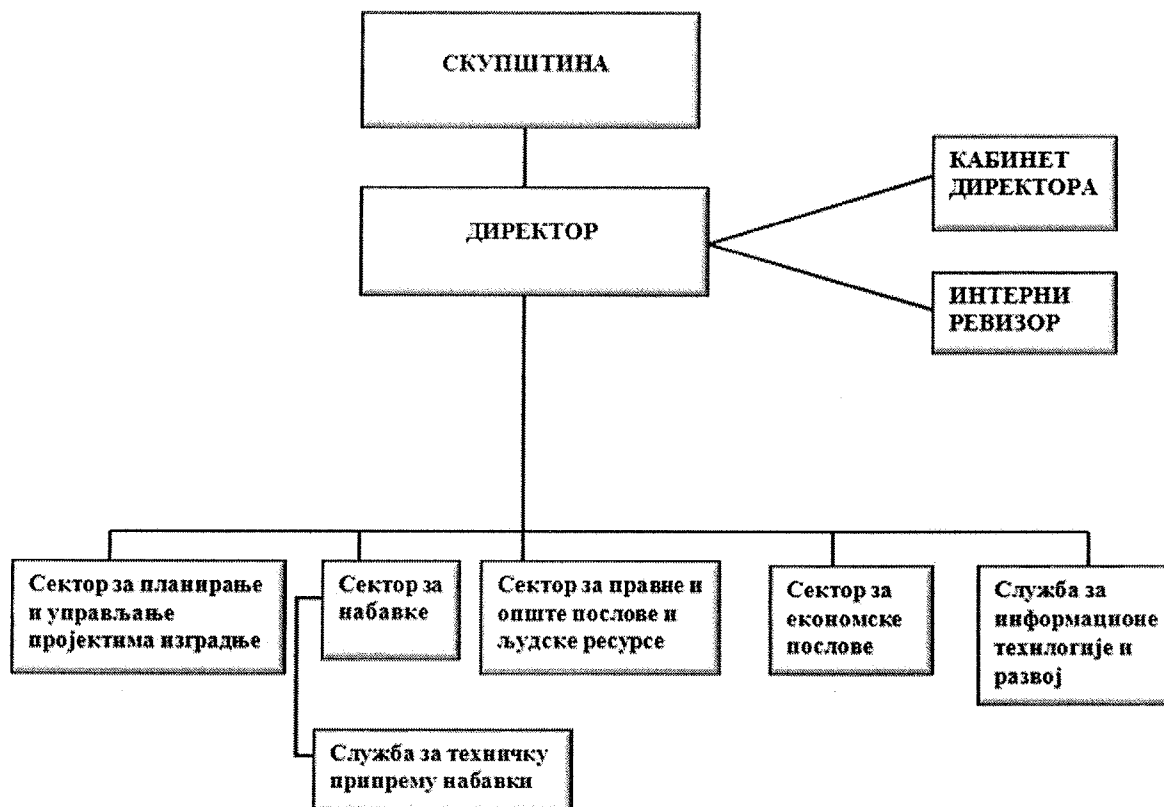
СКУПШТИНА

ДИРЕКТОР

КАБИНЕТ ДИРЕКТОРА

ИНТЕРНИ РЕВИЗОР

Сектор за планирање и управљање пројектима изградње

Сектор за набавке

Сектор за правне и опште послове и људске ресурсе

Сектор за економске послове

Служба за информационе технологије и развој

Служба за техничку припрему набавки